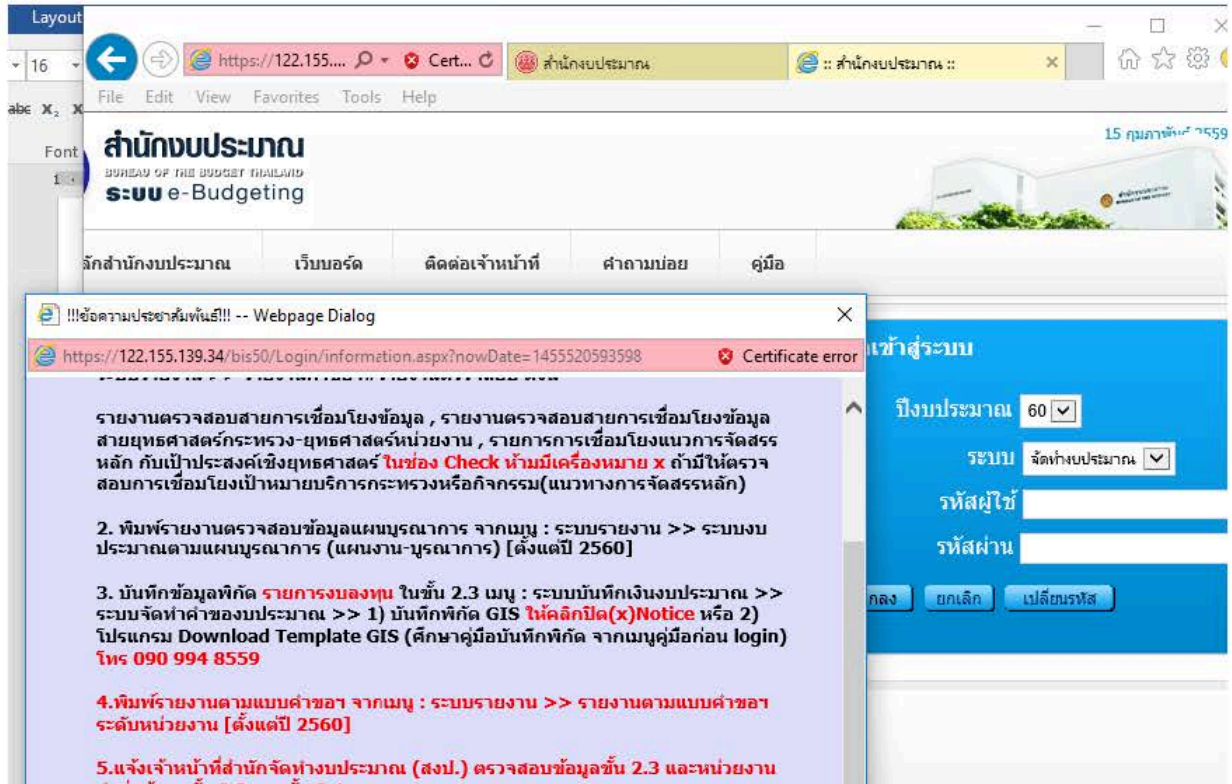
Layout
16
Font

https://122.155.... Cert... สำนักงบประมาณ :: สำนักงบประมาณ ::
File Edit View Favorites Tools Help

สำนักงบประมาณ
BUREAU OF THE BUDGET THAILAND
ระบบ e-Budgeting

15 กุมภาพันธ์ 2559

ลักสำนักงบประมาณ เว็บบอร์ด ติดต่อเจ้าหน้าที่ คำถามบ่อย คู่มือ

!!!ข้อความประชาสัมพันธ์!!! -- Webpage Dialog
https://122.155.139.34/bis50/Login/information.aspx?nowDate=1455520593598 Certificate error

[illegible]

รายงานตรวจสอบสายการเชื่อมโยงข้อมูล , รายงานตรวจสอบสายการเชื่อมโยงข้อมูลสายยุทธศาสตร์กระทรวง-ยุทธศาสตร์หน่วยงาน , รายการการเชื่อมโยงแนวการจัดสรรหลัก กับเป้าประสงค์เชิงยุทธศาสตร์ ในช่อง Check ห้ามมีเครื่องหมาย x ถ้ามีให้ตรวจสอบการเชื่อมโยงเป้าหมายบริการกระทรวงหรือกิจกรรม(แนวทางการจัดสรรหลัก)

2. พิมพ์รายงานตรวจสอบข้อมูลแผนบูรณาการ จากเมนู : ระบบรายงาน >> ระบบงบประมาณตามแผนบูรณาการ (แผนงาน-บูรณาการ) [ตั้งแต่ปี 2560]

3. บันทึกข้อมูลพิกัด รายการงบลงทุน ในขั้น 2.3 เมนู : ระบบบันทึกเงินงบประมาณ >> ระบบจัดทำคำของบประมาณ >> 1) บันทึกพิกัด GIS ให้คลิกปิด(x)Notice หรือ 2) โปรแกรม Download Template GIS (ศึกษาคู่มือบันทึกพิกัด จากเมนูคู่มือก่อน login) โทร 090 994 8559

4.พิมพ์รายงานตามแบบคำขอฯ จากเมนู : ระบบรายงาน >> รายงานตามแบบคำขอฯ ระดับหน่วยงาน [ตั้งแต่ปี 2560]

5.แจ้งเจ้าหน้าที่สำนักจัดทำงบประมาณ (สงป.) ตรวจสอบข้อมูลขั้น 2.3 และหน่วยงาน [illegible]

เข้าสู่ระบบ
ปีงบประมาณ 60
ระบบ จัดทำงบประมาณ
รหัสผู้ใช้
รหัสผ่าน
ตกลง ยกเลิก เปลี่ยนรหัส